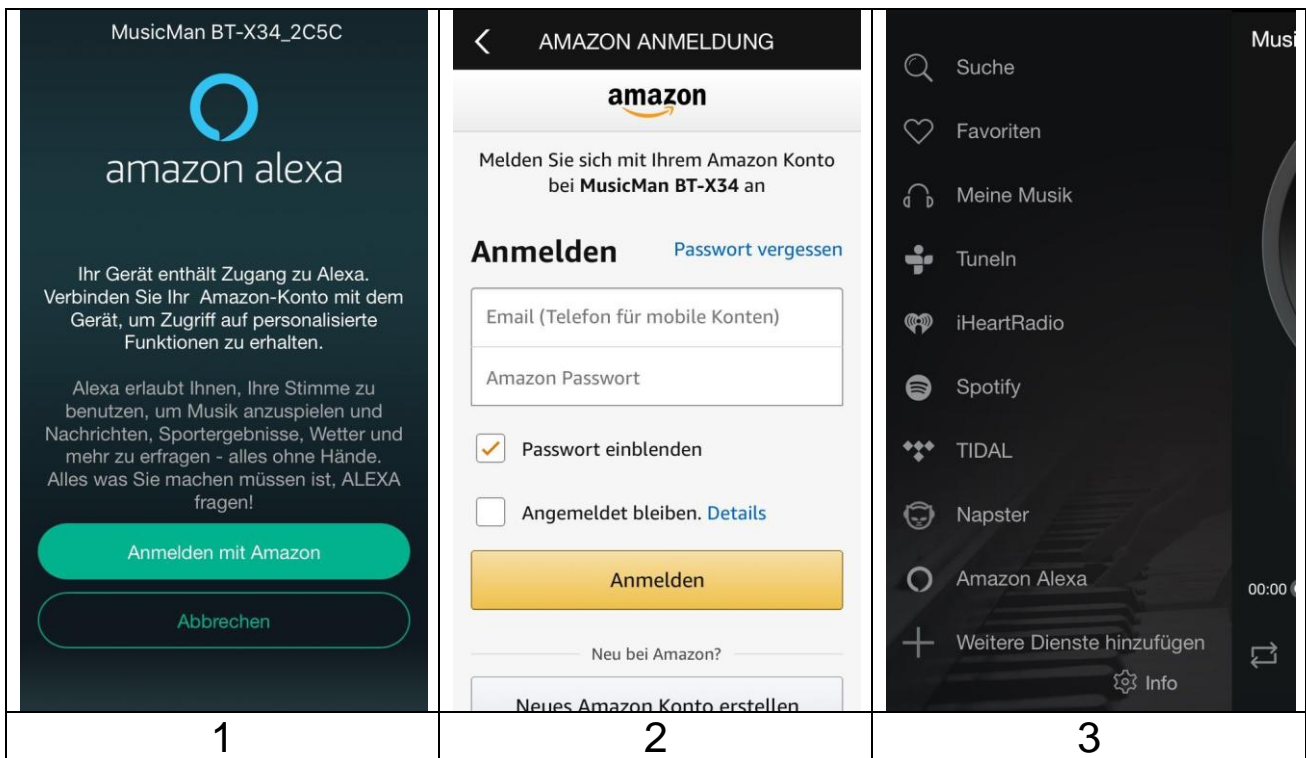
MusicMan BT-X34_2C5C

amazon alexa

Ihr Gerät enthält Zugang zu Alexa. Verbinden Sie Ihr Amazon-Konto mit dem Gerät, um Zugriff auf personalisierte Funktionen zu erhalten.

Alexa erlaubt Ihnen, Ihre Stimme zu benutzen, um Musik anzuspielen und Nachrichten, Sportergebnisse, Wetter und mehr zu erfragen - alles ohne Hände. Alles was Sie machen müssen ist, ALEXA fragen!

Anmelden mit Amazon

Abbrechen

AMAZON ANMELDUNG

amazon

Melden Sie sich mit Ihrem Amazon Konto bei **MusicMan BT-X34** an

Anmelden

Passwort vergessen

Email (Telefon für mobile Konten)

Amazon Passwort

Passwort einblenden

Angemeldet bleiben. Details

Anmelden

Neu bei Amazon?

Neues Amazon Konto erstellen

Suche

Favoriten

Meine Musik

TuneIn

iHeartRadio

Spotify

TIDAL

Napster

Amazon Alexa

Weitere Dienste hinzufügen

Info

Musi

00:00

| 1 | 2 | 3 |
|---|---|---|